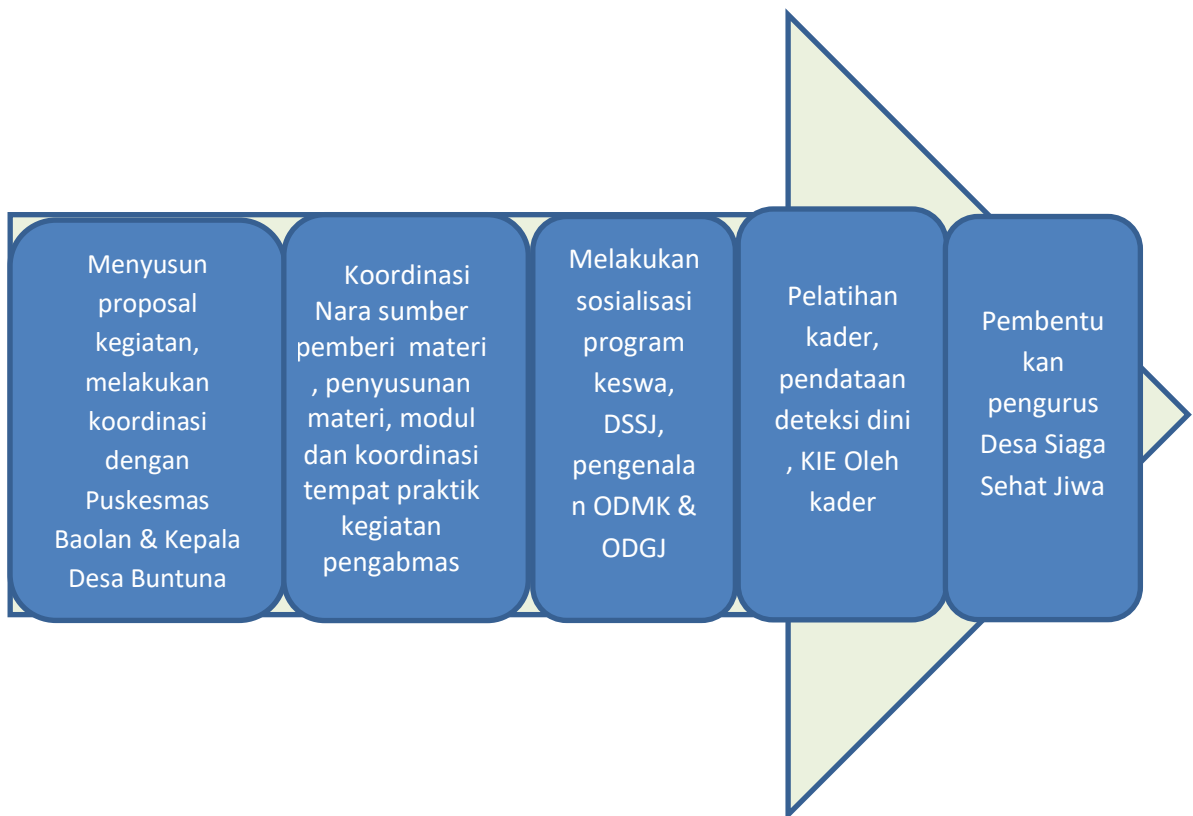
Menyusun proposal kegiatan, melakukan koordinasi dengan Puskesmas Baolan & Kepala Desa Buntuna

Koordinasi Nara sumber pemberi materi , penyusunan materi, modul dan koordinasi tempat praktik kegiatan pengabmas

Melakukan sosialisasi program keswa, DSSJ, pengenalan ODMK & ODGJ

Pelatihan kader, pendataan deteksi dini , KIE Oleh kader

Pembentukan pengurus Desa Siaga Sehat Jiwa